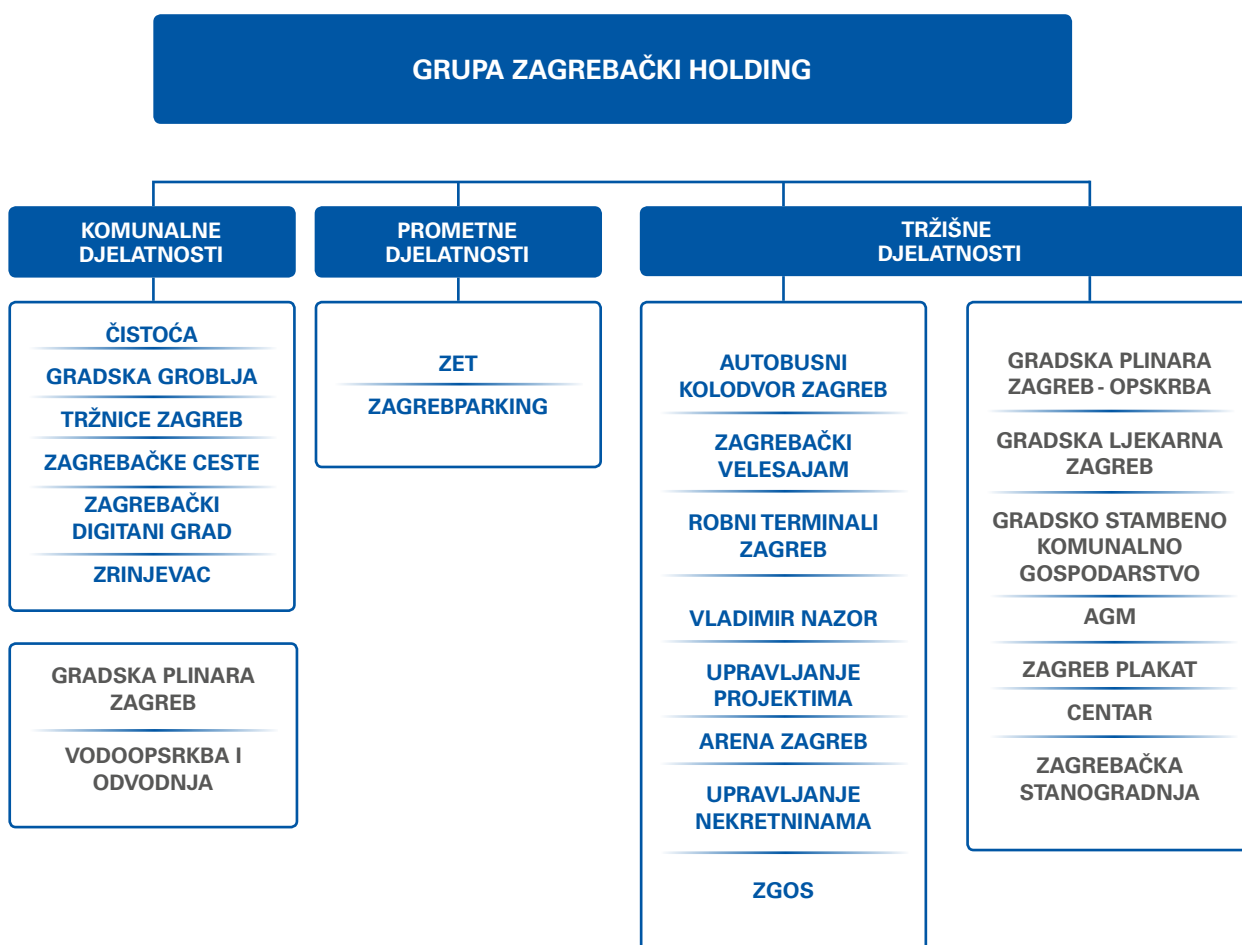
GRUPA ZAGREBAČKI HOLDING

KOMUNALNE DJELATNOSTI

PROMETNE DJELATNOSTI

TRŽIŠNE DJELATNOSTI

ČISTOĆA
GRADSKA GROBLJA
TRŽNICE ZAGREB
ZAGREBAČKE CESTE
ZAGREBAČKI DIGITANI GRAD
ZRINJEVAC

GRADSKA PLINARA ZAGREB
VODOOPSRKBA I ODVODNJA

ZET
ZAGREBPARKING

AUTOBUSNI KOLODVOR ZAGREB
ZAGREBAČKI VELESAJAM
ROBNI TERMINALI ZAGREB
VLADIMIR NAZOR
UPRAVLJANJE PROJEKTIMA
ARENA ZAGREB
UPRAVLJANJE NEKRETNINAMA
ZGOS

GRADSKA PLINARA ZAGREB - OPSKRBA
GRADSKA LJEKARNA ZAGREB
GRADSKO STAMBENO KOMUNALNO GOSPODARSTVO
AGM
ZAGREB PLAKAT
CENTAR
ZAGREBAČKA STANOGRADNJA